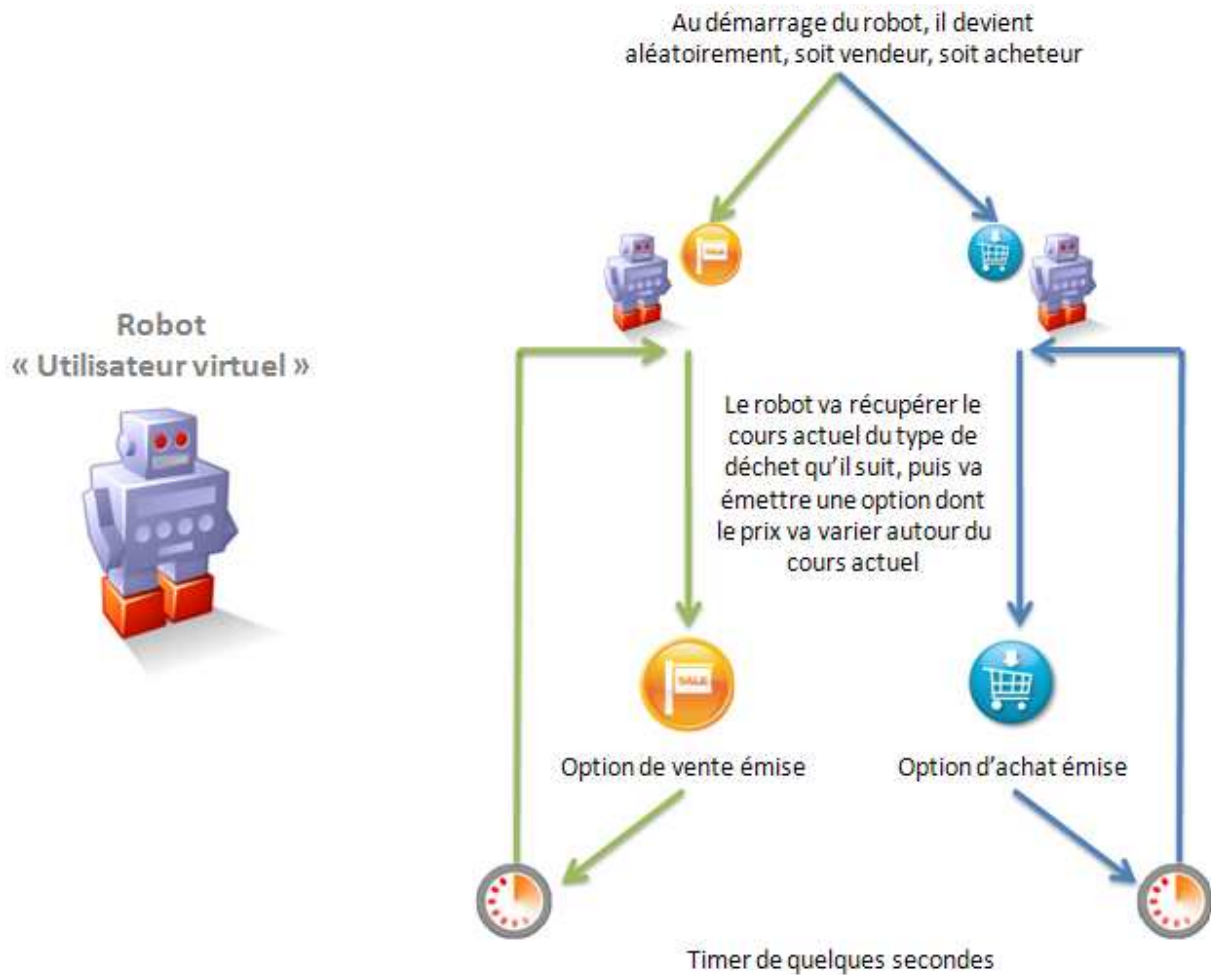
Au démarrage du robot, il devient aléatoirement, soit vendeur, soit acheteur

Robot
« Utilisateur virtuel »

SALE

Le robot va récupérer le cours actuel du type de déchet qu'il suit, puis va émettre une option dont le prix va varier autour du cours actuel

SALE

Option de vente émise

Option d'achat émise

Timer de quelques secondes